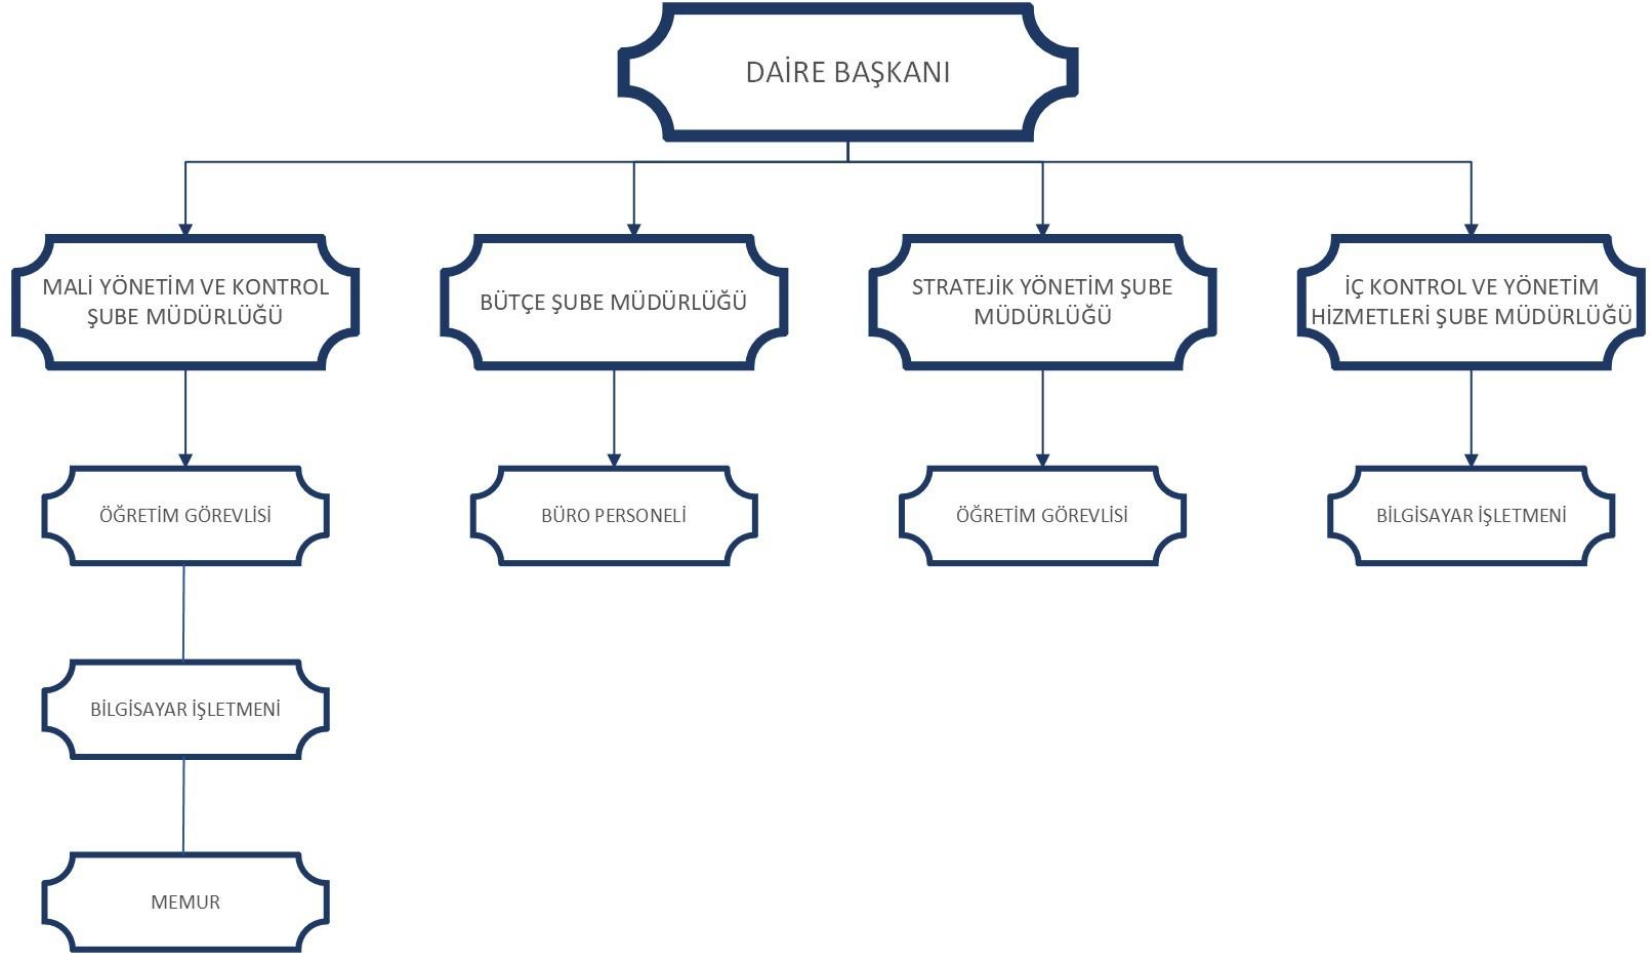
DAİRE BAŞKANI

MALİ YÖNETİM VE KONTROL ŞUBE MÜDÜRLÜĞÜ

BÜTÇE ŞUBE MÜDÜRLÜĞÜ

STRATEJİK YÖNETİM ŞUBE MÜDÜRLÜĞÜ

İÇ KONTROL VE YÖNETİM HİZMETLERİ ŞUBE MÜDÜRLÜĞÜ

ÖĞRETİM GÖREVLİSİ

BÜRO PERSONELİ

ÖĞRETİM GÖREVLİSİ

BİLGİSAYAR İŞLETMENİ

BİLGİSAYAR İŞLETMENİ

MEMUR